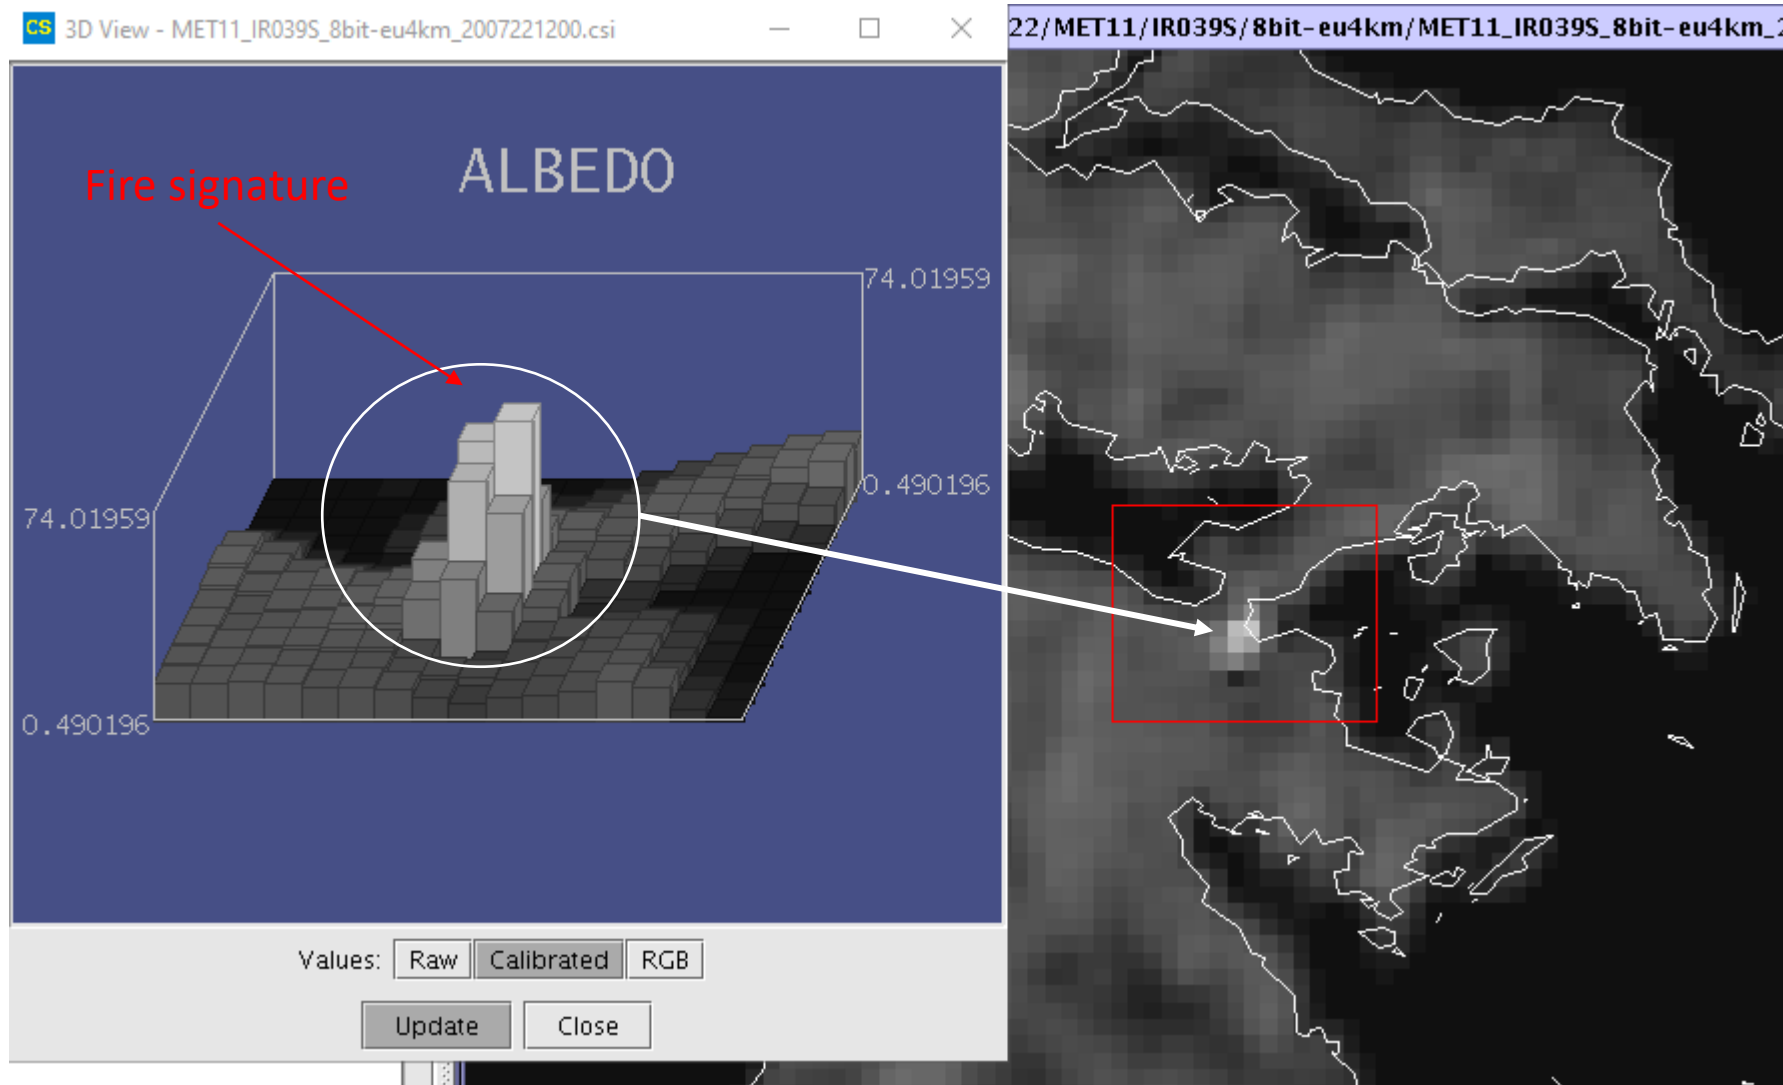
CS 3D View - MET11_IR039S_8bit-eu4km_2007221200.csi

22/MET11/IR039S/8bit-eu4km/MET11_IR039S_8bit-eu4km_2

ALBEDO

Fire signature

74.01959

0.490196

74.01959

0.490196

Values: Raw Calibrated RGB

Update Close